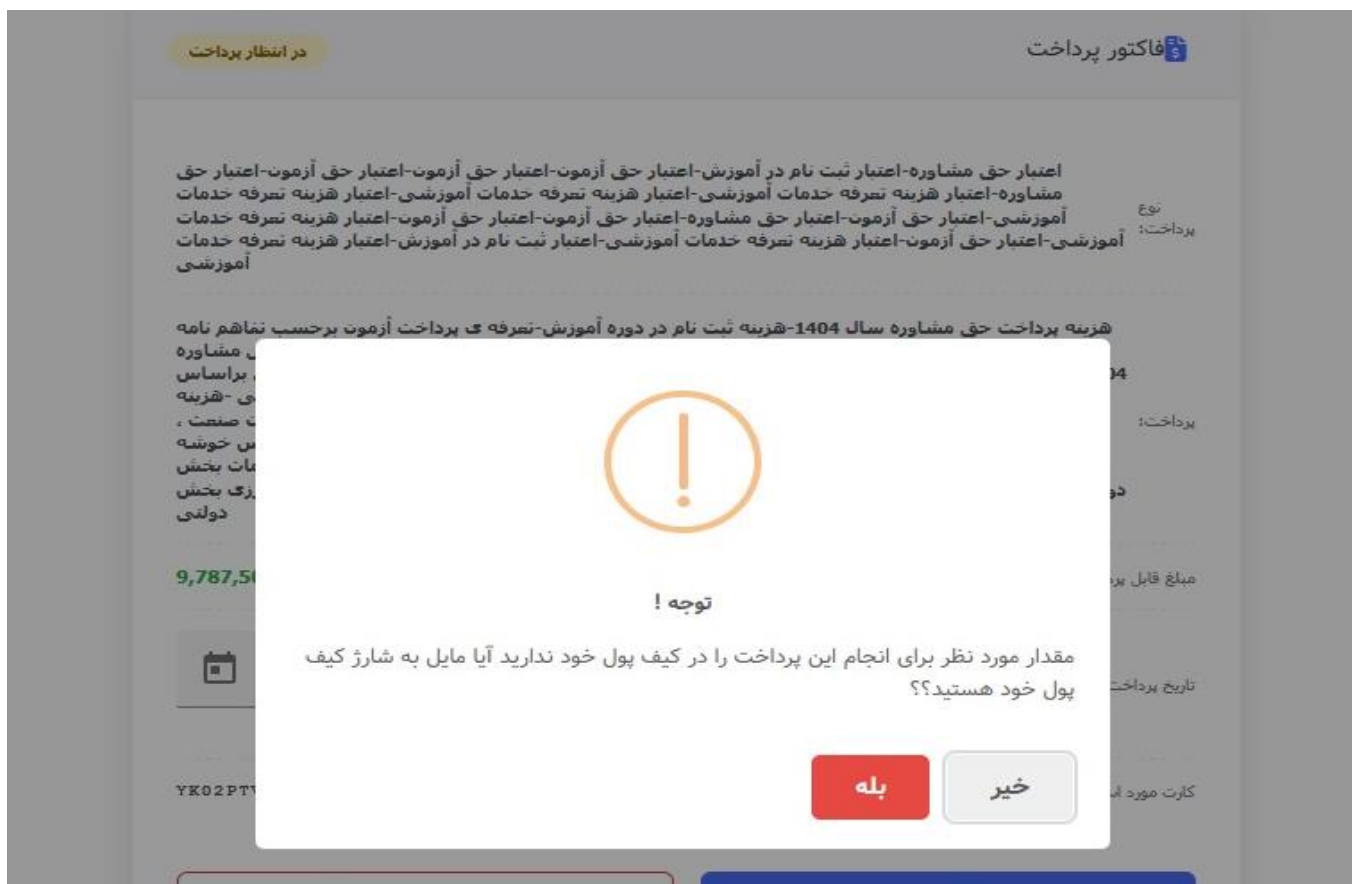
فاکتور پرداخت

در انتظار پرداخت

نوع پرداخت:

اعتبار حق مشاوره-اعتبار ثبت نام در آموزش-اعتبار حق آزمون-اعتبار حق آزمون-اعتبار حق آزمون-اعتبار حق مشاوره-اعتبار هزینه تعرفه خدمات آموزشی-اعتبار هزینه تعرفه خدمات آموزشی-اعتبار هزینه تعرفه خدمات آموزشی-اعتبار حق آزمون-اعتبار حق مشاوره-اعتبار حق آزمون-اعتبار هزینه تعرفه خدمات آموزشی-اعتبار حق آزمون-اعتبار هزینه تعرفه خدمات آموزشی-اعتبار ثبت نام در آموزش-اعتبار هزینه تعرفه خدمات آموزشی

هزینه پرداخت حق مشاوره سال 1404-هزینه ثبت نام در دوره آموزش-تعرفه ی پرداخت آزمون برحسب تفاهم نامه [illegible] مشاوره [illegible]04 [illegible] براساس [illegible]ی -هزینه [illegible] صنعت ، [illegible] خوشه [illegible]ات بخش دو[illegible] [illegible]زی بخش دولتی

پرداخت:

9,787,5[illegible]

مبلغ قابل پر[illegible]

تاریخ پرداخت

YK02PT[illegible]

کارت مورد ا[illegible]

توجه !

مقدار مورد نظر برای انجام این پرداخت را در کیف پول خود ندارید آیا مایل به شارژ کیف پول خود هستید؟؟

خیر

بله